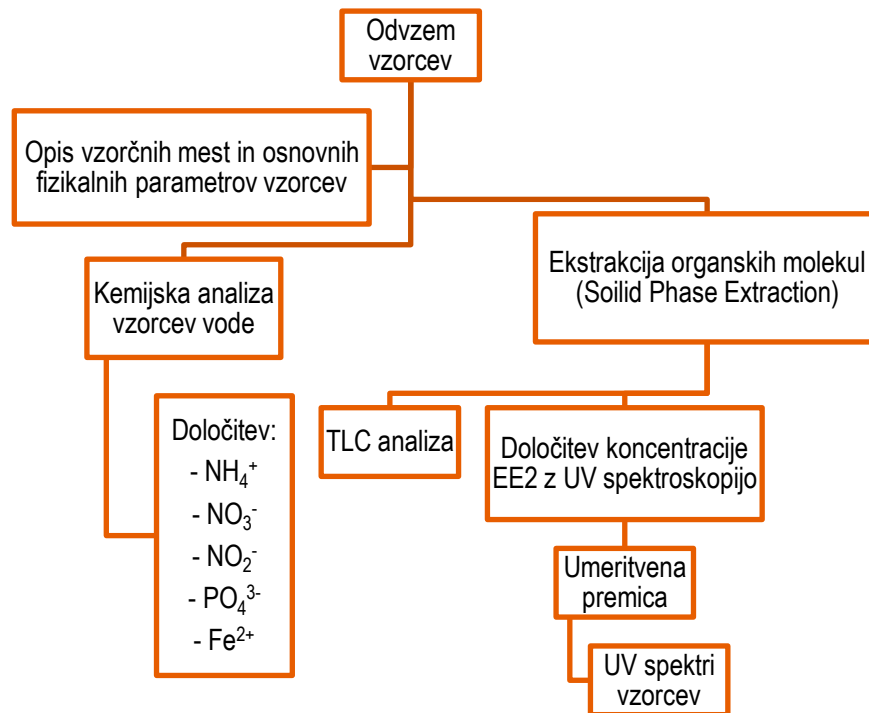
Odvzem vzorcev

Opis vzorčnih mest in osnovnih fizikalnih parametrov vzorcev

Kemijska analiza vzorcev vode

Ekstrakcija organskih molekul (Soilid Phase Extraction)

Določitev:
- $NH_4^+$
- $NO_3^-$
- $NO_2^-$
- $PO_4^{3-}$
- $Fe^{2+}$

TLC analiza

Določitev koncentracije EE2 z UV spektroskopijo

Umeritvena premica

UV spektri vzorcev